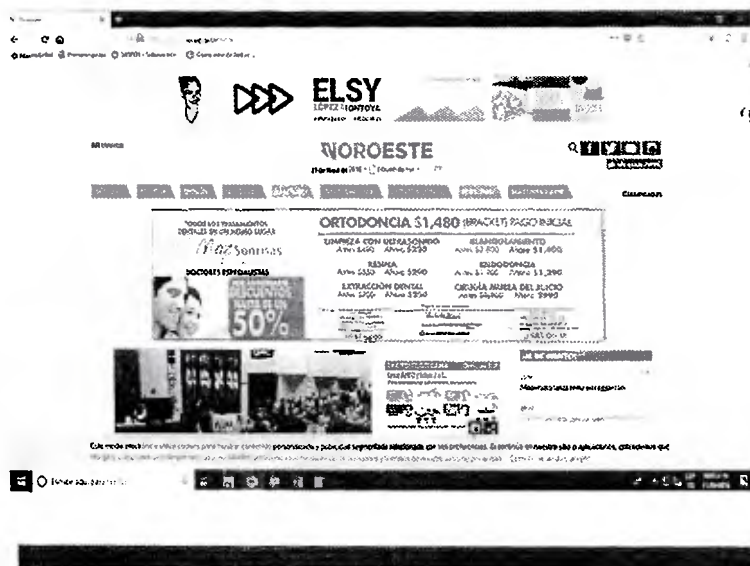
ELSY
LÓPEZ MONTOYA

NOROESTE

TODOS LOS TRATAMIENTOS DENTALES EN UN MISMO LUGAR
Más Sonrisas
DOCTORES ESPECIALISTAS
50%

ORTODONCIA $1,480 (BRACKET) PAGO INICIAL
LIMPIEZA CON ULTRASONIDO
Antes $450 Ahora $250
BLANQUEAMIENTO
Antes $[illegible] Ahora $1,400
RESINA
Antes $550 Ahora $250
ENDODONCIA
Antes $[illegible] Ahora $1,290
EXTRACCIÓN DENTAL
Antes $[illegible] Ahora $250
CIRUGÍA MUELA DEL JUICIO
Antes $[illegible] Ahora $990

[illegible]